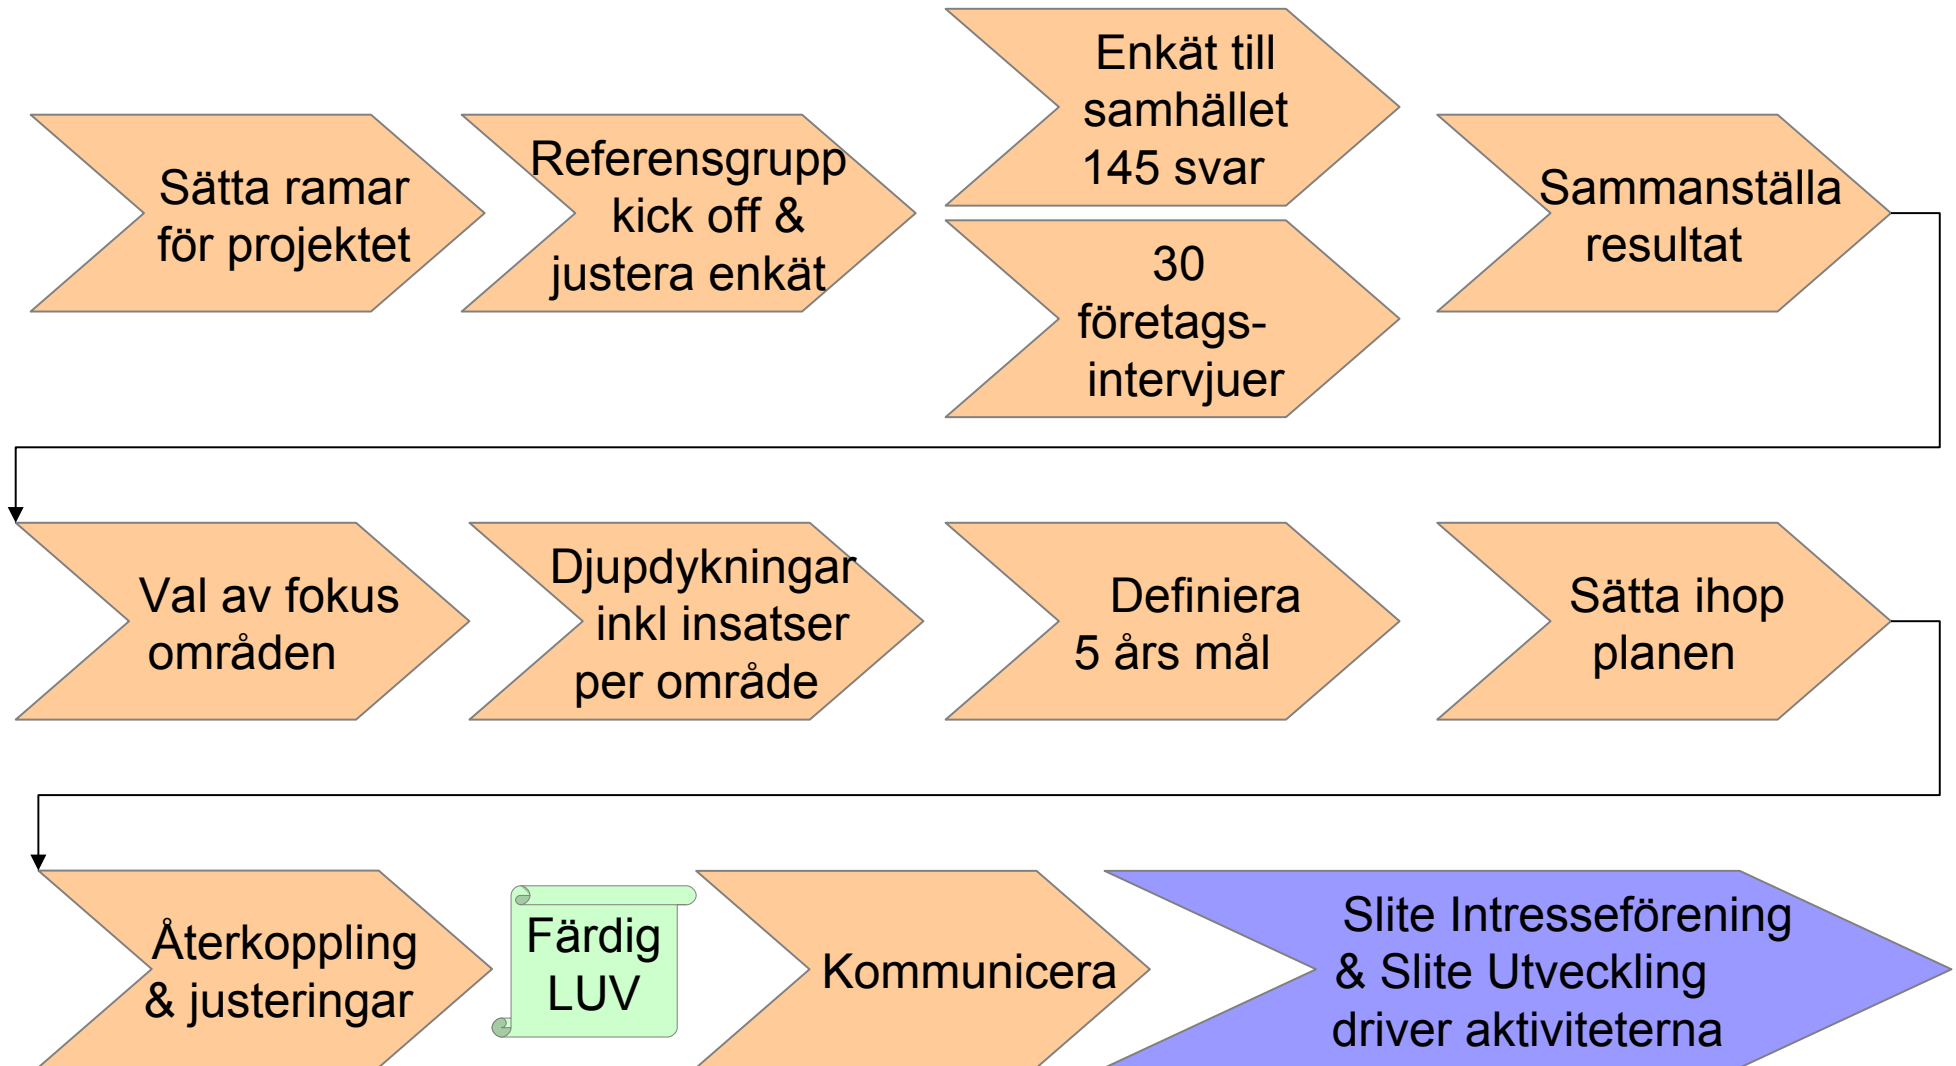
Sätta ramar för projektet

Referensgrupp kick off & justera enkät

Enkät till samhället 145 svar

30 företagsintervjuer

Sammanställa resultat

Val av fokus områden

Djupdykningar inkl insatser per område

Definiera 5 års mål

Sätta ihop planen

Återkoppling & justeringar

Färdig LUV

Kommunicera

Slite Intresseförening & Slite Utveckling driver aktiviteterna